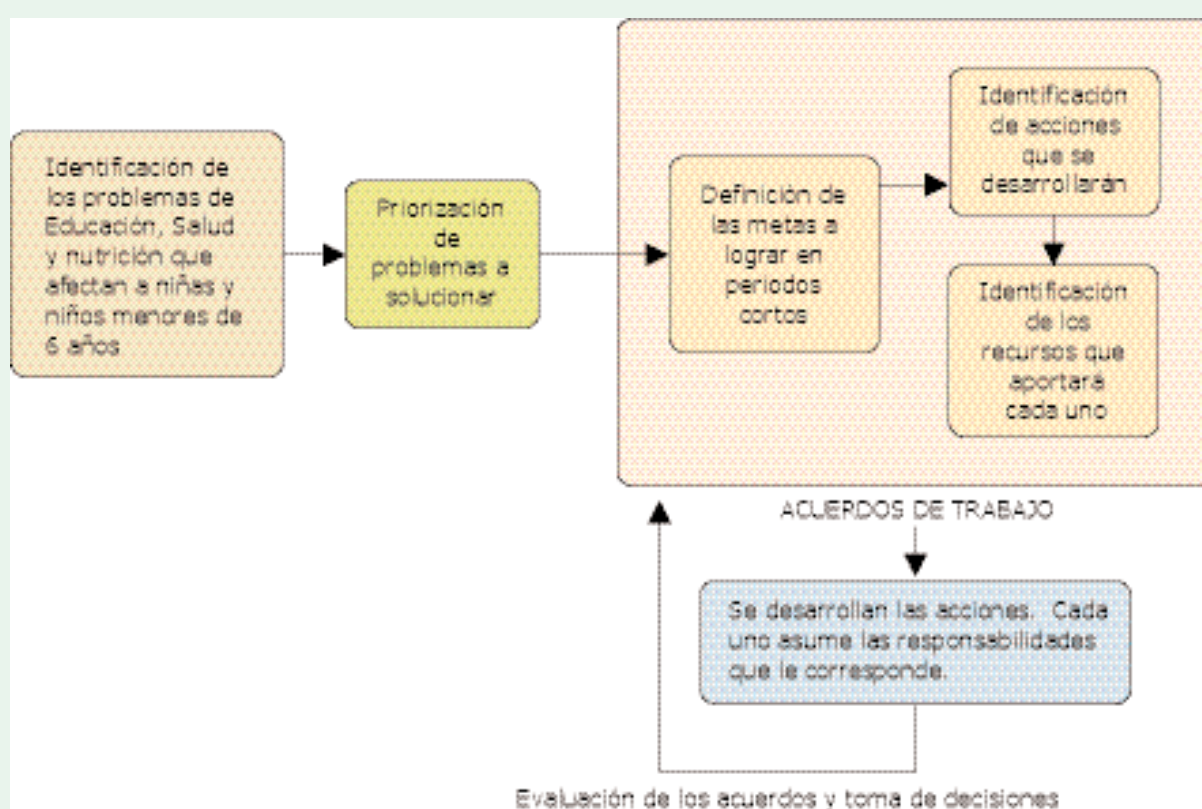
Identificación de los problemas de Educación, Salud y nutrición que afectan a niñas y niños menores de 6 años

Priorizacion de problemas a solucionar

Definición de las metas a lograr en periodos cortos

Identificación de acciones que se desarrollarán

Identificación de los recursos que aportará cada uno

ACUERDOS DE TRABAJO

Se desarrollan las acciones. Cada uno asume las responsabilidades que le corresponde.

Evaluación de los acuerdos y toma de decisiones